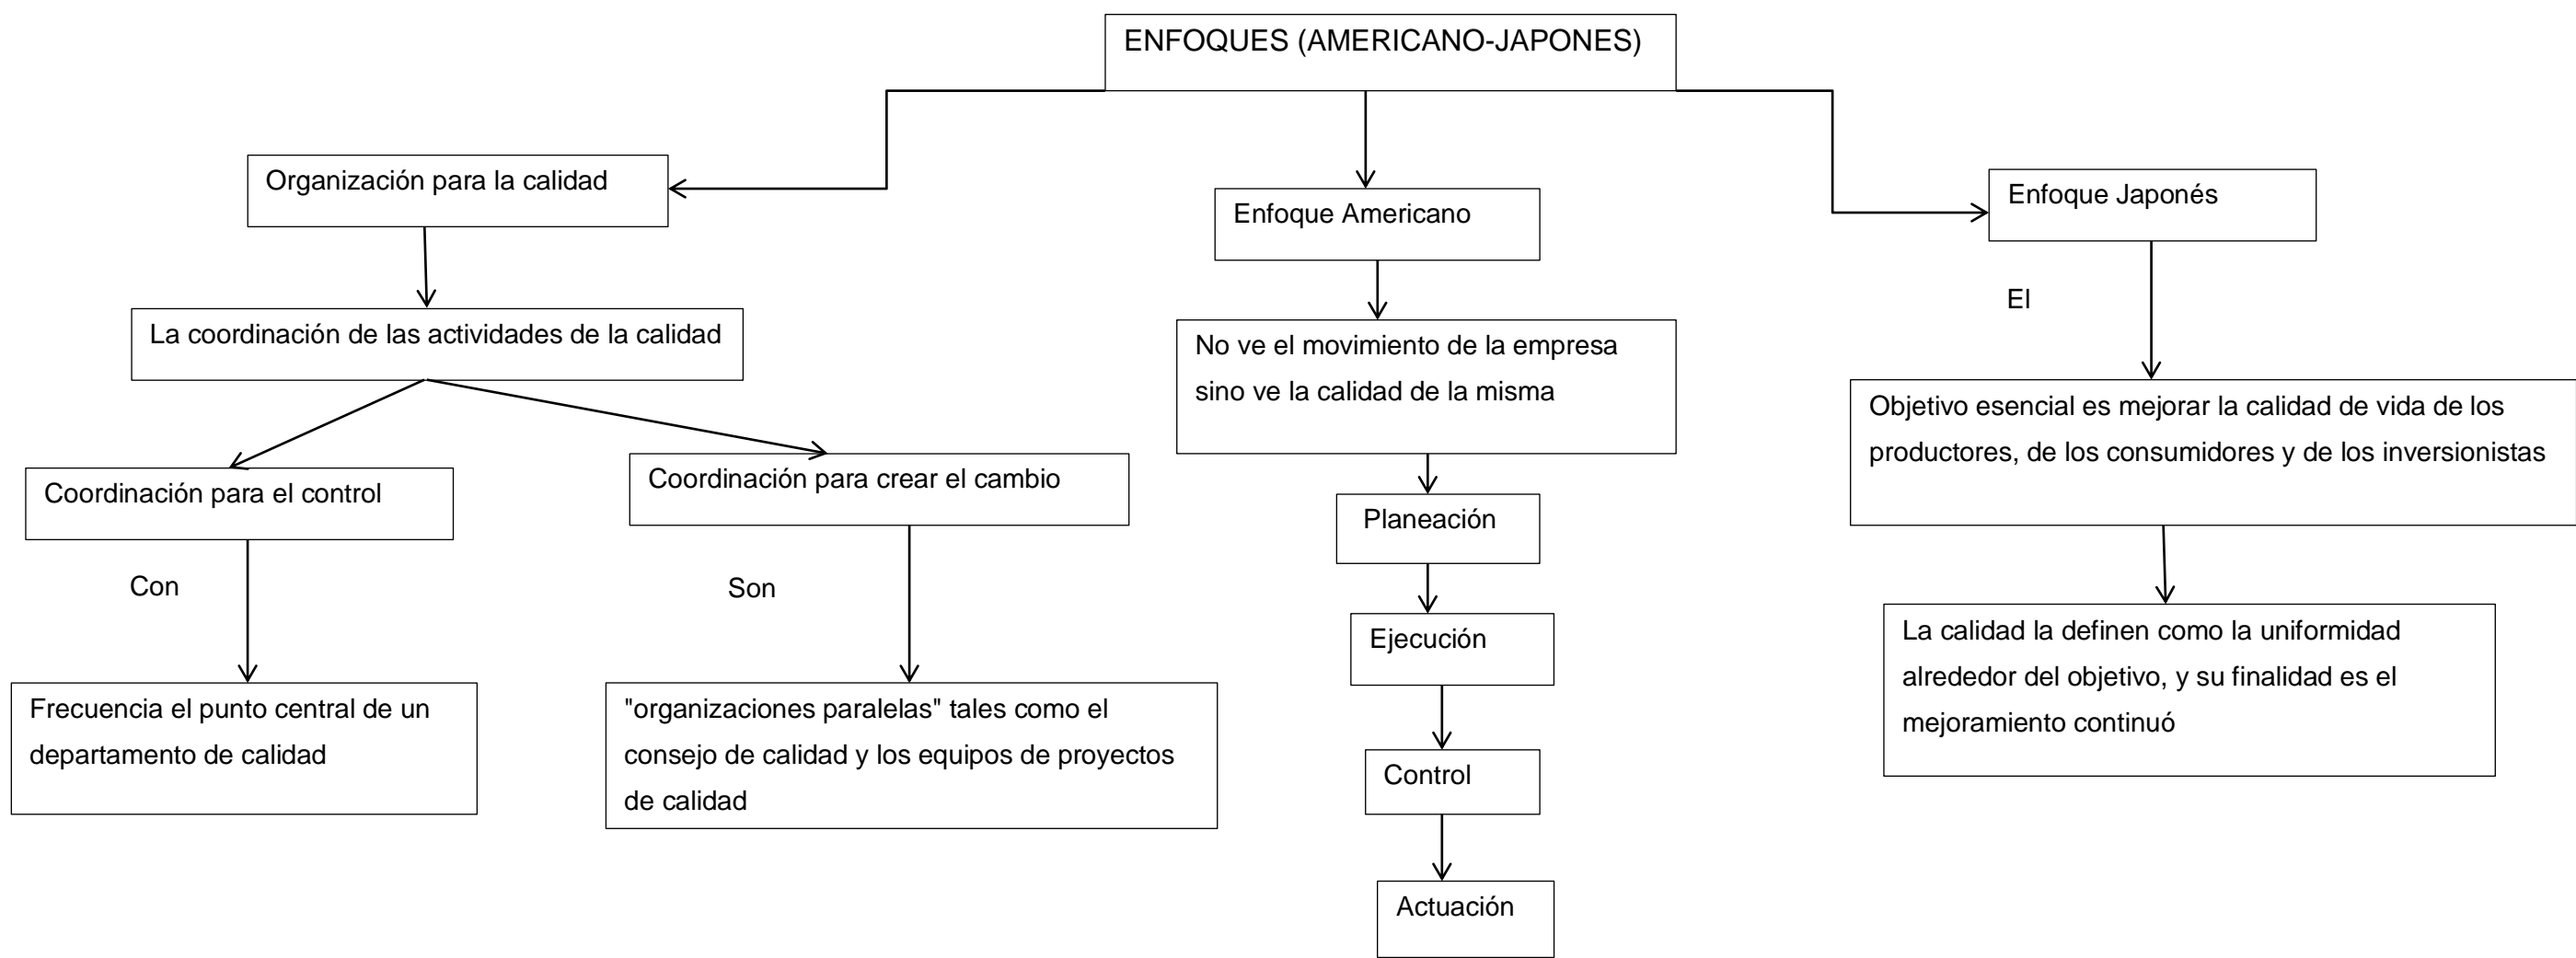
ENFOQUES (AMERICANO-JAPONES)

Organización para la calidad

La coordinación de las actividades de la calidad

Coordinación para el control

Con

Frecuencia el punto central de un departamento de calidad

Coordinación para crear el cambio

Son

"organizaciones paralelas" tales como el consejo de calidad y los equipos de proyectos de calidad

Enfoque Americano

No ve el movimiento de la empresa sino ve la calidad de la misma

Planeación

Ejecución

Control

Actuación

Enfoque Japonés

El

Objetivo esencial es mejorar la calidad de vida de los productores, de los consumidores y de los inversionistas

La calidad la definen como la uniformidad alrededor del objetivo, y su finalidad es el mejoramiento continuó